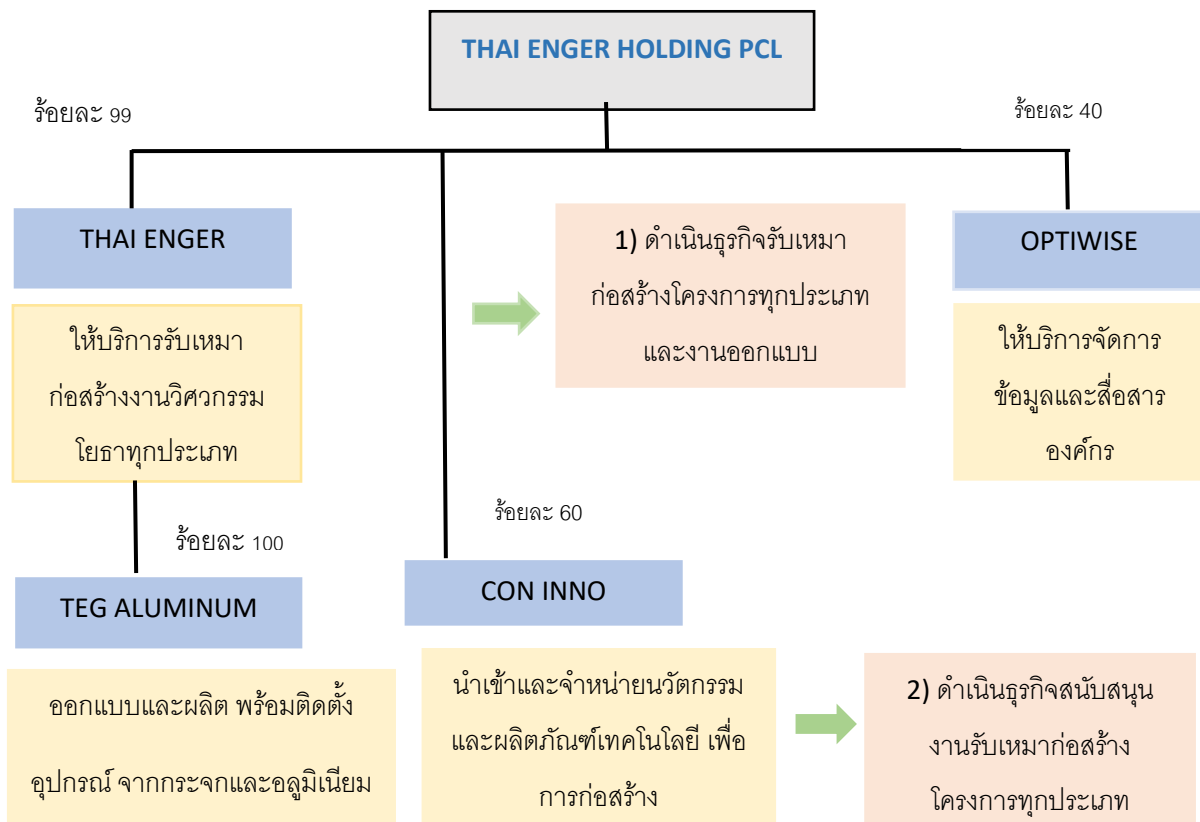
THAI ENGER HOLDING PCL

ร้อยละ 99

ร้อยละ 40

THAI ENGER

ให้บริการรับเหมาก่อสร้างงานวิศวกรรมโยธาทุกประเภท

1) ดำเนินธุรกิจรับเหมาก่อสร้างโครงการทุกประเภทและงานออกแบบ

OPTIWISE

ให้บริการจัดการข้อมูลและสื่อสารองค์กร

ร้อยละ 60

ร้อยละ 100

TEG ALUMINUM

ออกแบบและผลิต พร้อมติดตั้งอุปกรณ์ จากกระจกและอลูมิเนียม

CON INNO

นำเข้าและจำหน่ายนวัตกรรมและผลิตภัณฑ์เทคโนโลยี เพื่อการก่อสร้าง

2) ดำเนินธุรกิจสนับสนุนงานรับเหมาก่อสร้างโครงการทุกประเภท